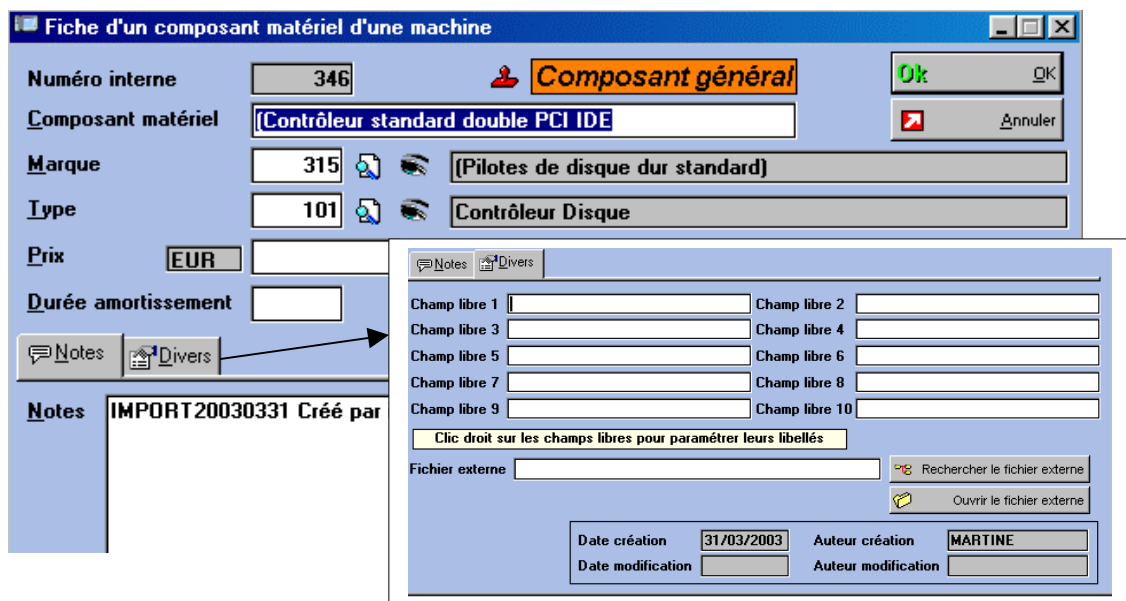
Fiche d'un composant matériel d'une machine

Numéro interne 346

Composant général

Ok OK

Annuler

Composant matériel (Contrôleur standard double PCI IDE

Marque 315 (Pilotes de disque dur standard)

Type 101 Contrôleur Disque

Prix EUR

Durée amortissement

Notes Divers

Notes IMPORT20030331 Créé par

Notes Divers

Champ libre 1
Champ libre 2
Champ libre 3
Champ libre 4
Champ libre 5
Champ libre 6
Champ libre 7
Champ libre 8
Champ libre 9
Champ libre 10

Clic droit sur les champs libres pour paramétrer leurs libellés

Fichier externe

Rechercher le fichier externe

Ouvrir le fichier externe

Date création 31/03/2003
Auteur création MARTINE
Date modification
Auteur modification